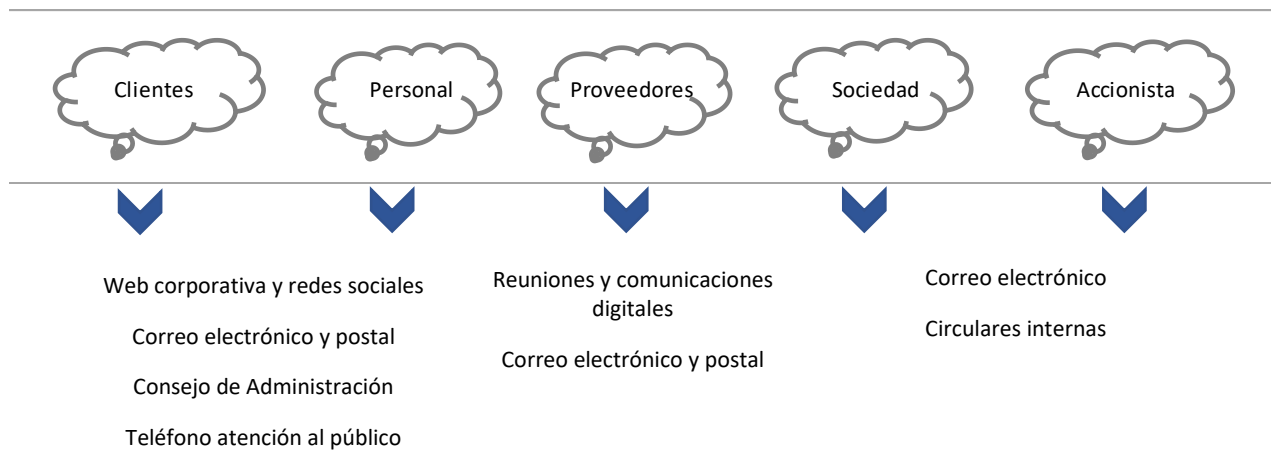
Clientes

Personal

Proveedores

Sociedad

Accionista

Web corporativa y redes sociales

Correo electrónico y postal

Consejo de Administración

Teléfono atención al público

Reuniones y comunicaciones digitales

Correo electrónico y postal

Correo electrónico

Circulares internas